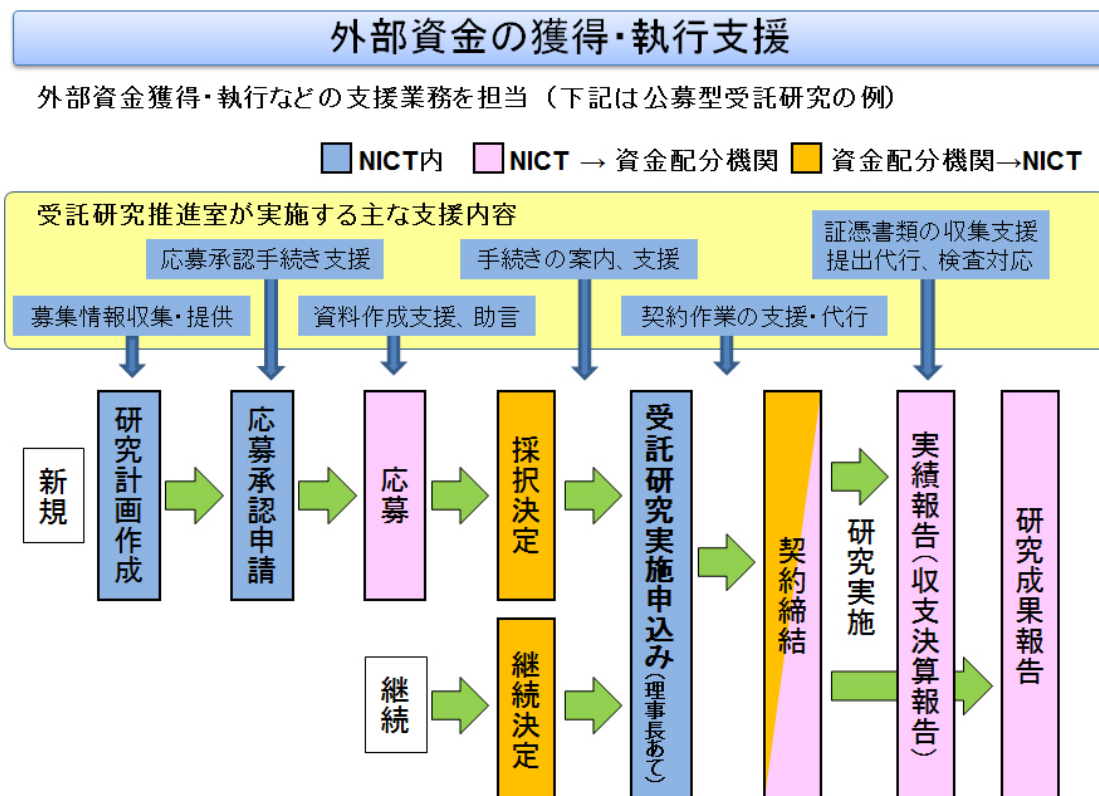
外部資金の獲得・執行支援

外部資金獲得・執行などの支援業務を担当（下記は公募型受託研究の例）

NICT内　NICT → 資金配分機関　資金配分機関→NICT

受託研究推進室が実施する主な支援内容

応募承認手続き支援

手続きの案内、支援

証憑書類の収集支援
提出代行、検査対応

募集情報収集・提供

資料作成支援、助言

契約作業の支援・代行

新規

研究計画作成

応募承認申請

応募

採択決定

受託研究実施申込み（理事長あて）

契約締結

研究実施

実績報告（収支決算報告）

研究成果報告

継続

継続決定